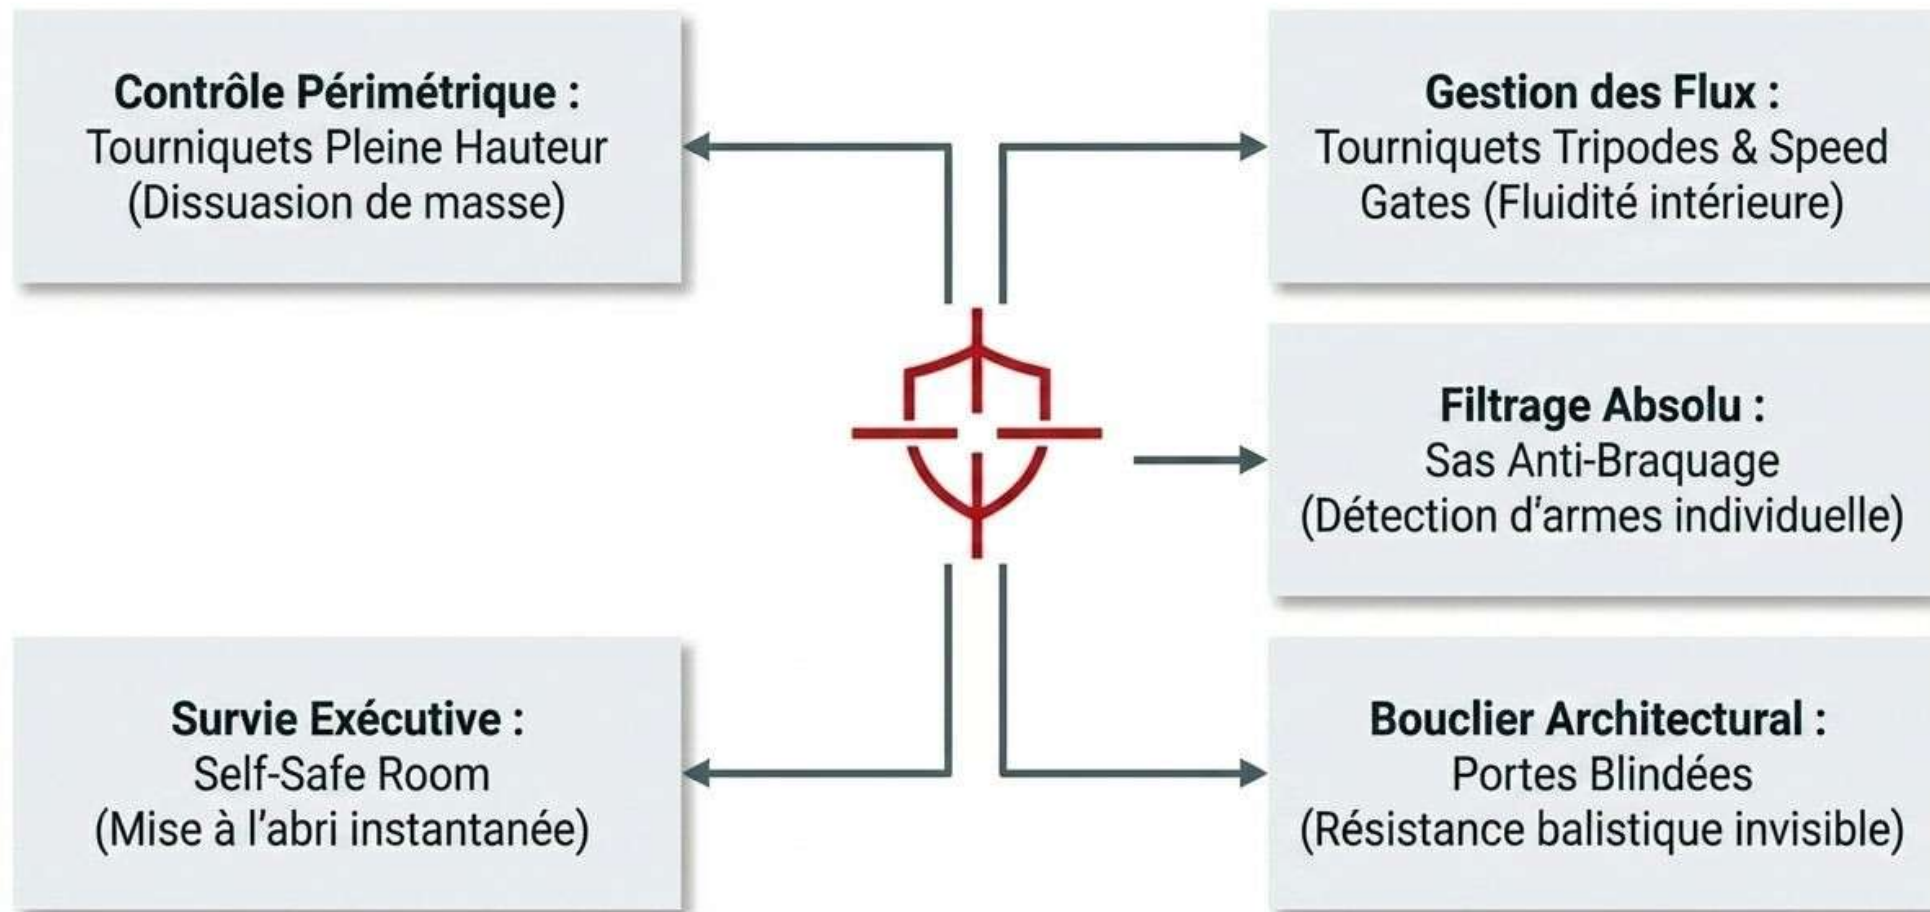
Contrôle Périmétrique :
Tourniquets Pleine Hauteur
(Dissuasion de masse)

Gestion des Flux :
Tourniquets Tripodes & Speed Gates (Fluidité intérieure)

Filtrage Absolu :
Sas Anti-Braquage
(Détection d'armes individuelle)

Survie Exécutive :
Self-Safe Room
(Mise à l'abri instantanée)

Bouclier Architectural :
Portes Blindées
(Résistance balistique invisible)